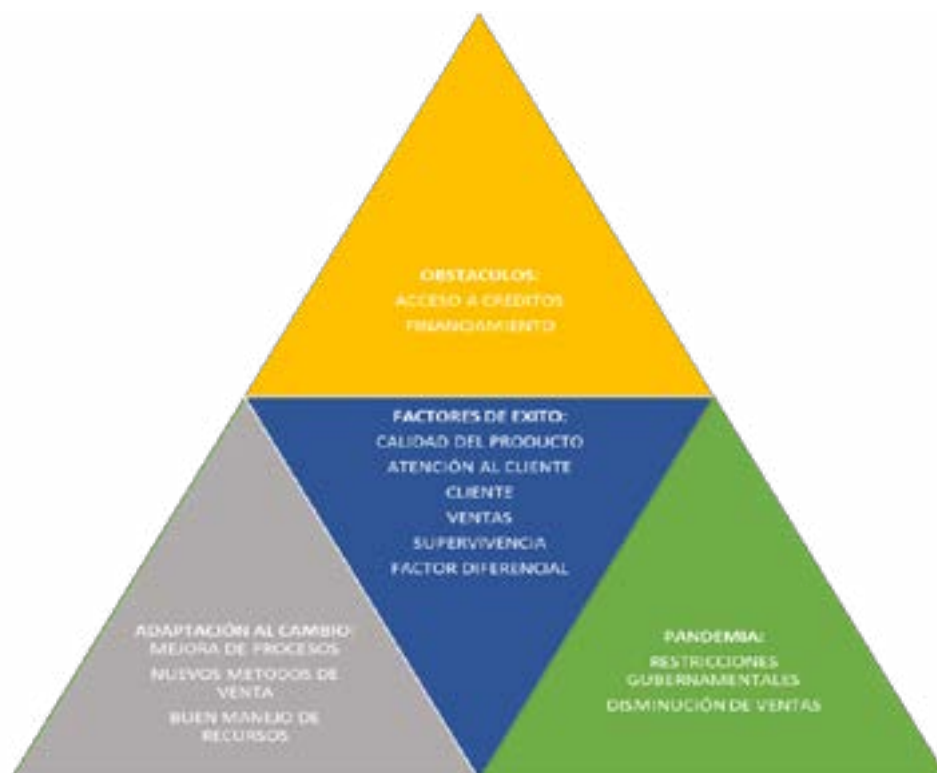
OBSTACULOS:
ACCESO A CREDITOS
FINANCIAMIENTO

FACTORES DE EXITO:
CALIDAD DEL PRODUCTO
ATENCIÓN AL CLIENTE
CLIENTE
VENTAS
SUPERVIVENCIA
FACTOR DIFERENCIAL

ADAPTACIÓN AL CAMBIO:
MEJORA DE PROCESOS
NUEVOS METODOS DE VENTA
BUEN MANEJO DE RECURSOS

PANDEMIA:
RESTRICCIONES GUBERNAMENTALES
DISMINUCIÓN DE VENTAS